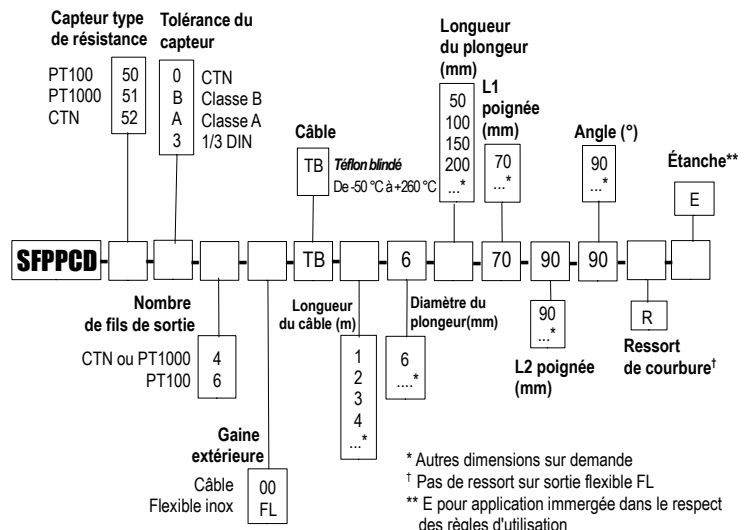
Capteur type de résistance

| PT100 | 50 |
|---|---|
| PT1000 | 51 |
| CTN | 52 |

Tolérance du capteur

| 0 | CTN |
|---|---|
| B | Classe B |
| A | Classe A |
| 3 | 1/3 DIN |

Câble

TB *Téflon blindé* De -50 °C à +260 °C

Longueur du plongeur (mm)

50
100
150
200
...*

L1 poignée (mm)

70
...*

Angle (°)

90
...*

Étanche**

E

SFPPCD - - - - TB - - 6 - - 70 - 90 - 90 - -

Nombre de fils de sortie

| CTN ou PT1000 | 4 |
|---|---|
| PT100 | 6 |

Gaine extérieure

| Câble | 00 |
|---|---|
| Flexible inox | FL |

Longueur du câble (m)

1
2
3
4
...*

Diamètre du plongeur(mm)

6
....*

90
...*

L2 poignée (mm)

R

Ressort de courbure†

* Autres dimensions sur demande
† Pas de ressort sur sortie flexible FL
** E pour application immergée dans le respect des règles d'utilisation